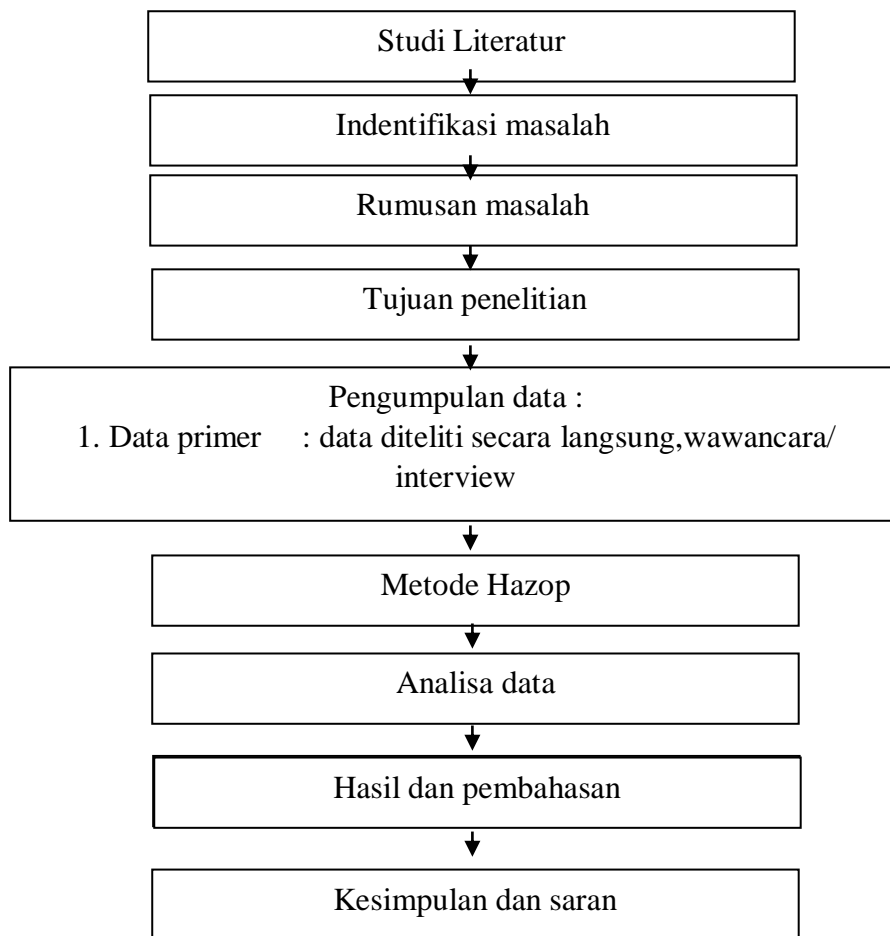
Studi Literatur

Indentifikasi masalah

Rumusan masalah

Tujuan penelitian

Pengumpulan data :
1. Data primer : data diteliti secara langsung,wawancara/ interview

Metode Hazop

Analisa data

Hasil dan pembahasan

Kesimpulan dan saran